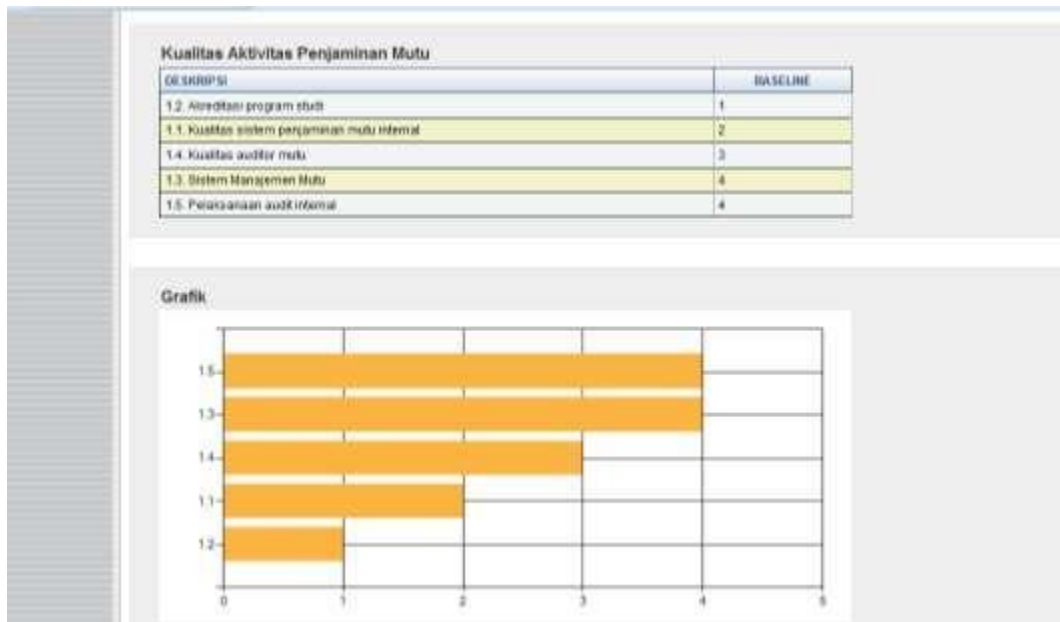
Kualitas Aktivitas Penjaminan Mutu

| DESKRIPSI | BASELINE |
|---|---|
| 1.2. Akreditasi program studi | 1 |
| 1.1. Kualitas sistem penjaminan mutu internal | 2 |
| 1.4. Kualitas auditor mutu | 3 |
| 1.3. Sistem Manajemen Mutu | 4 |
| 1.5. Pelaksanaan audit internal | 4 |

Grafik

1.5
1.3
1.4
1.1
1.2
0
1
2
3
4
5